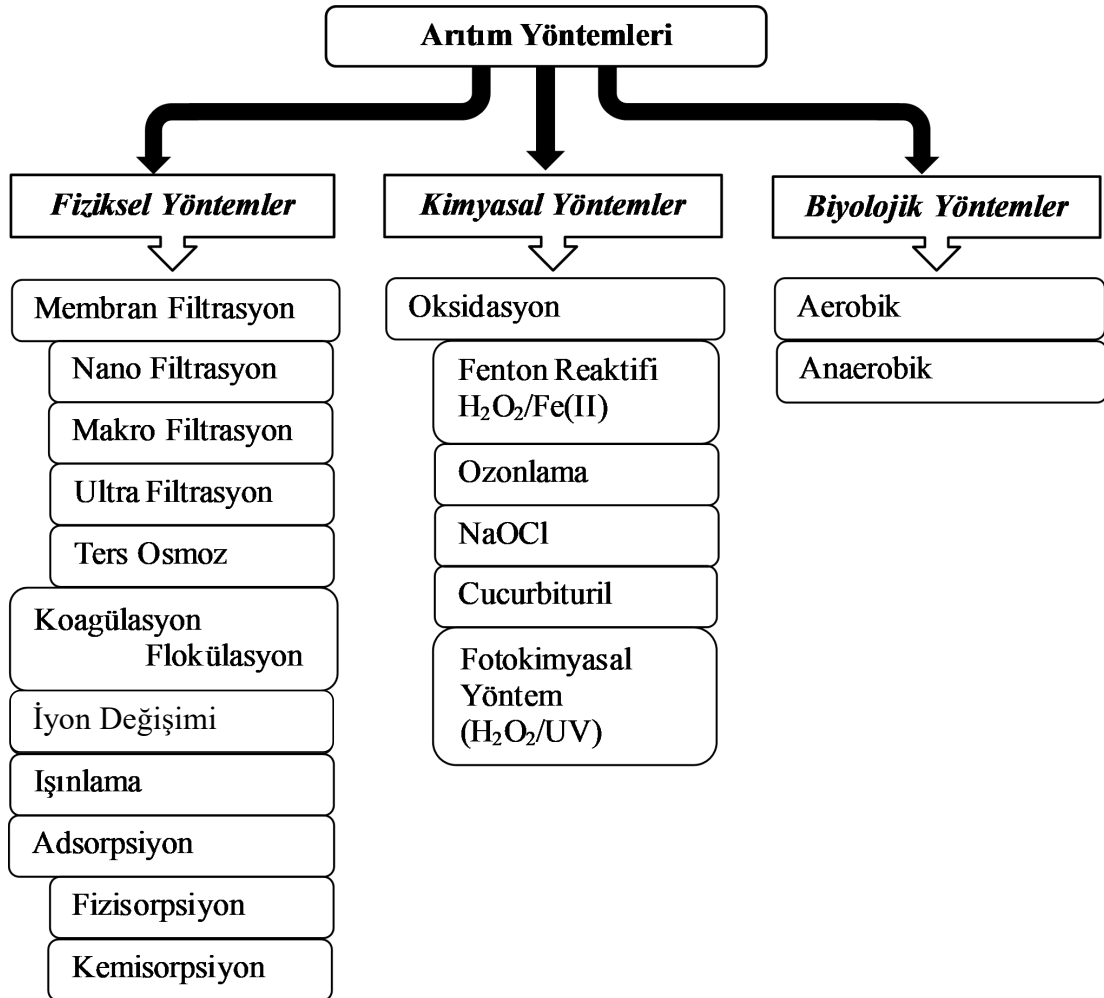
Arıtım Yöntemleri

Fiziksel Yöntemler

Membran Filtrasyon

Nano Filtrasyon

Makro Filtrasyon

Ultra Filtrasyon

Ters Osmoz

Koagülasyon Flokülasyon

İyon Değişimi

Işınlama

Adsorpsiyon

Fizisorpsiyon

Kemisorpsiyon

Kimyasal Yöntemler

Oksidasyon

Fenton Reaktifi $H_2O_2$/Fe(II)

Ozonlama

NaOCl

Cucurbituril

Fotokimyasal Yöntem ($H_2O_2$/UV)

Biyolojik Yöntemler

Aerobik

Anaerobik